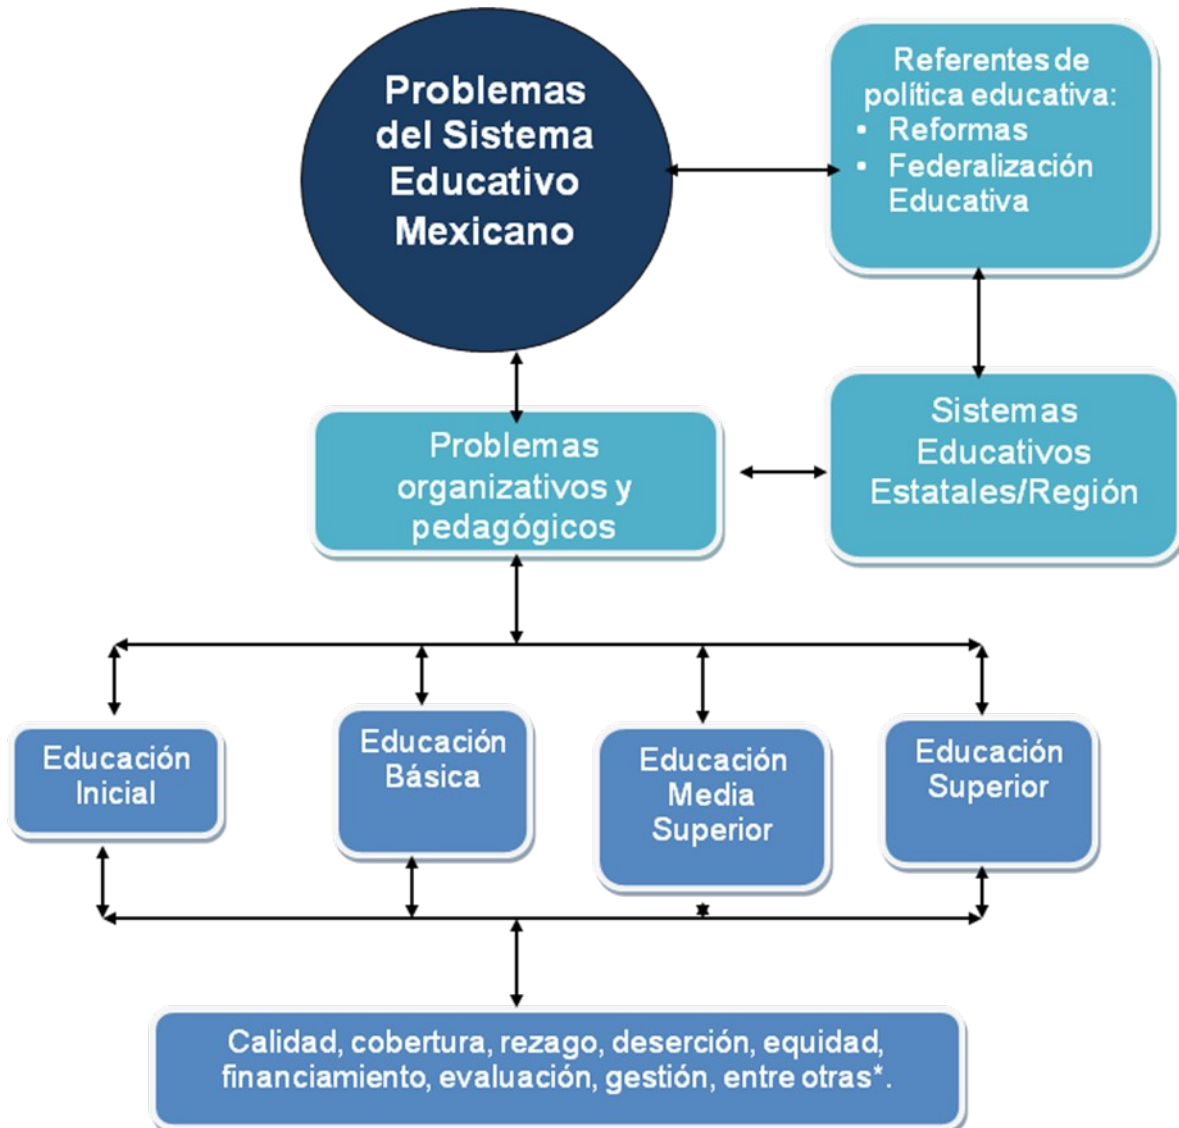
Problemas del Sistema Educativo Mexicano

Referentes de política educativa:
- Reformas
- Federalización Educativa

Problemas organizativos y pedagógicos

Sistemas Educativos Estatales/Región

Educación Inicial

Educación Básica

Educación Media Superior

Educación Superior

Calidad, cobertura, rezago, deserción, equidad, financiamiento, evaluación, gestión, entre otras*.